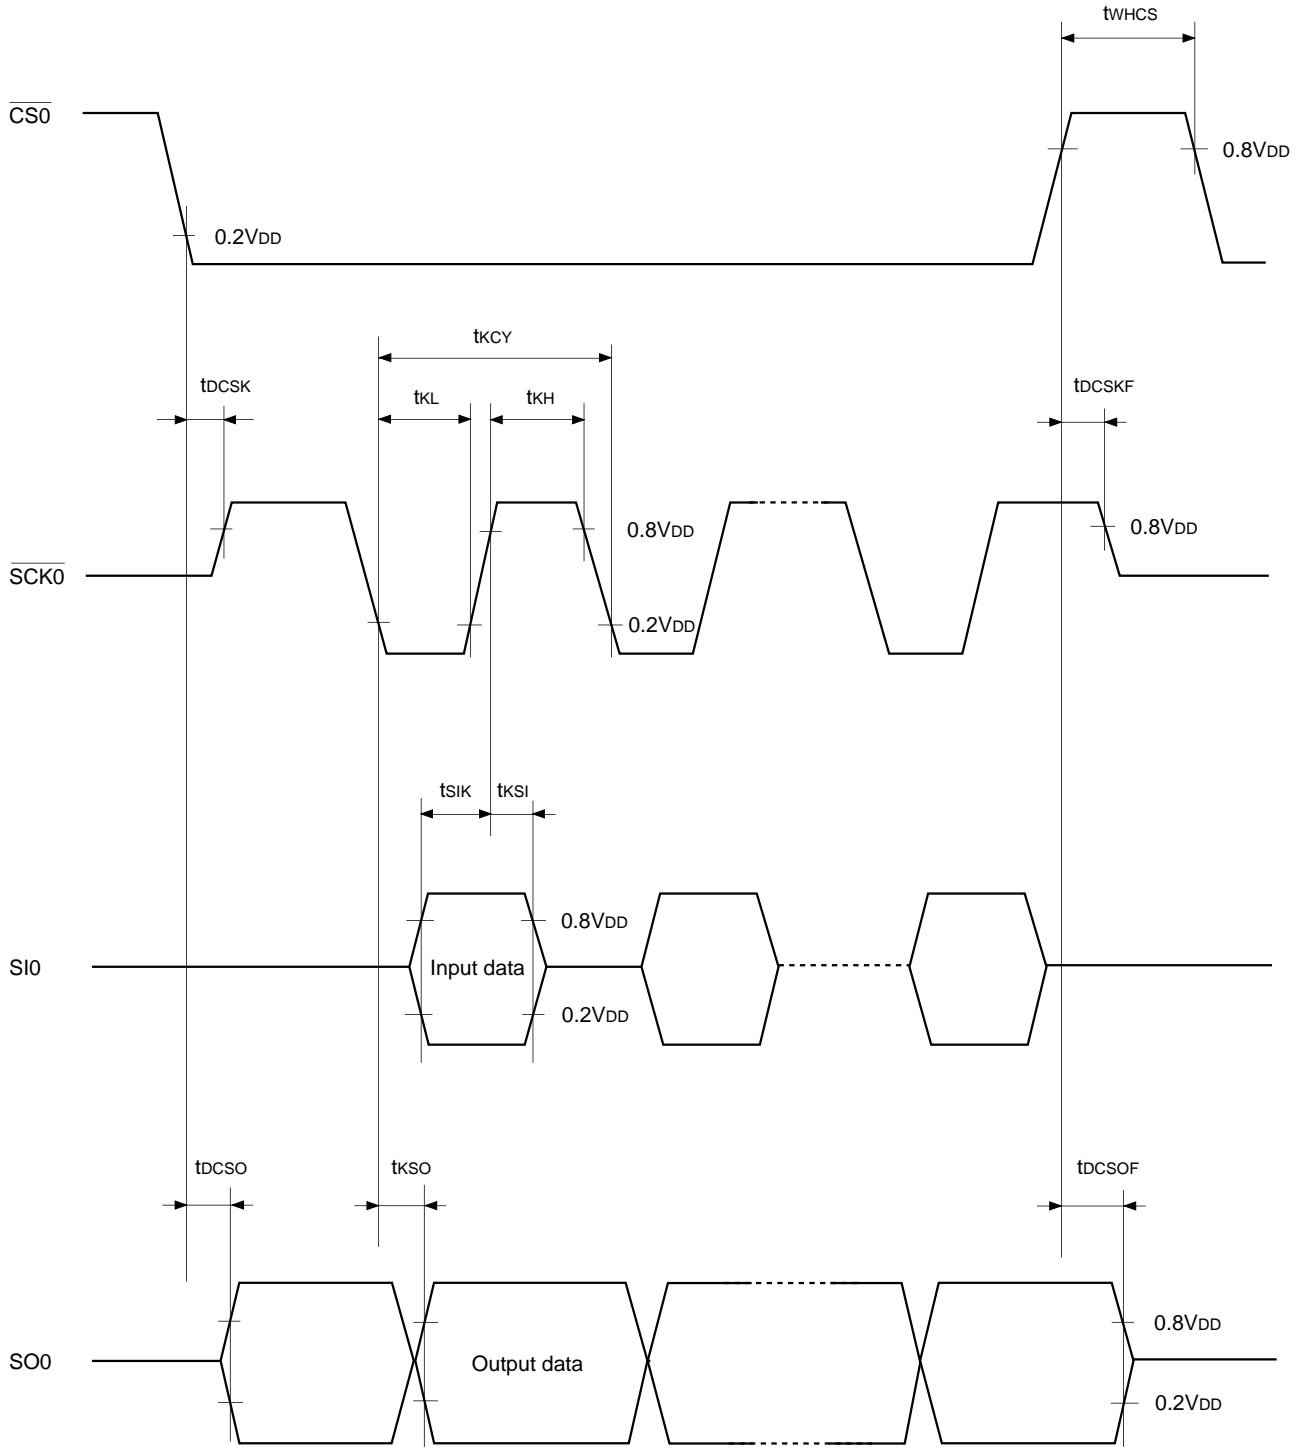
$t_{WHCS}$

$\overline{CS0}$

0.8$V_{DD}$

0.2$V_{DD}$

$t_{KCY}$

$t_{DCSK}$

$t_{KL}$

$t_{KH}$

$t_{DCSKF}$

0.8$V_{DD}$

0.8$V_{DD}$

$\overline{SCK0}$

0.2$V_{DD}$

$t_{SIK}$

$t_{KSI}$

0.8$V_{DD}$

SI0

Input data

0.2$V_{DD}$

$t_{DCSO}$

$t_{KSO}$

$t_{DCSOF}$

0.8$V_{DD}$

SO0

Output data

0.2$V_{DD}$